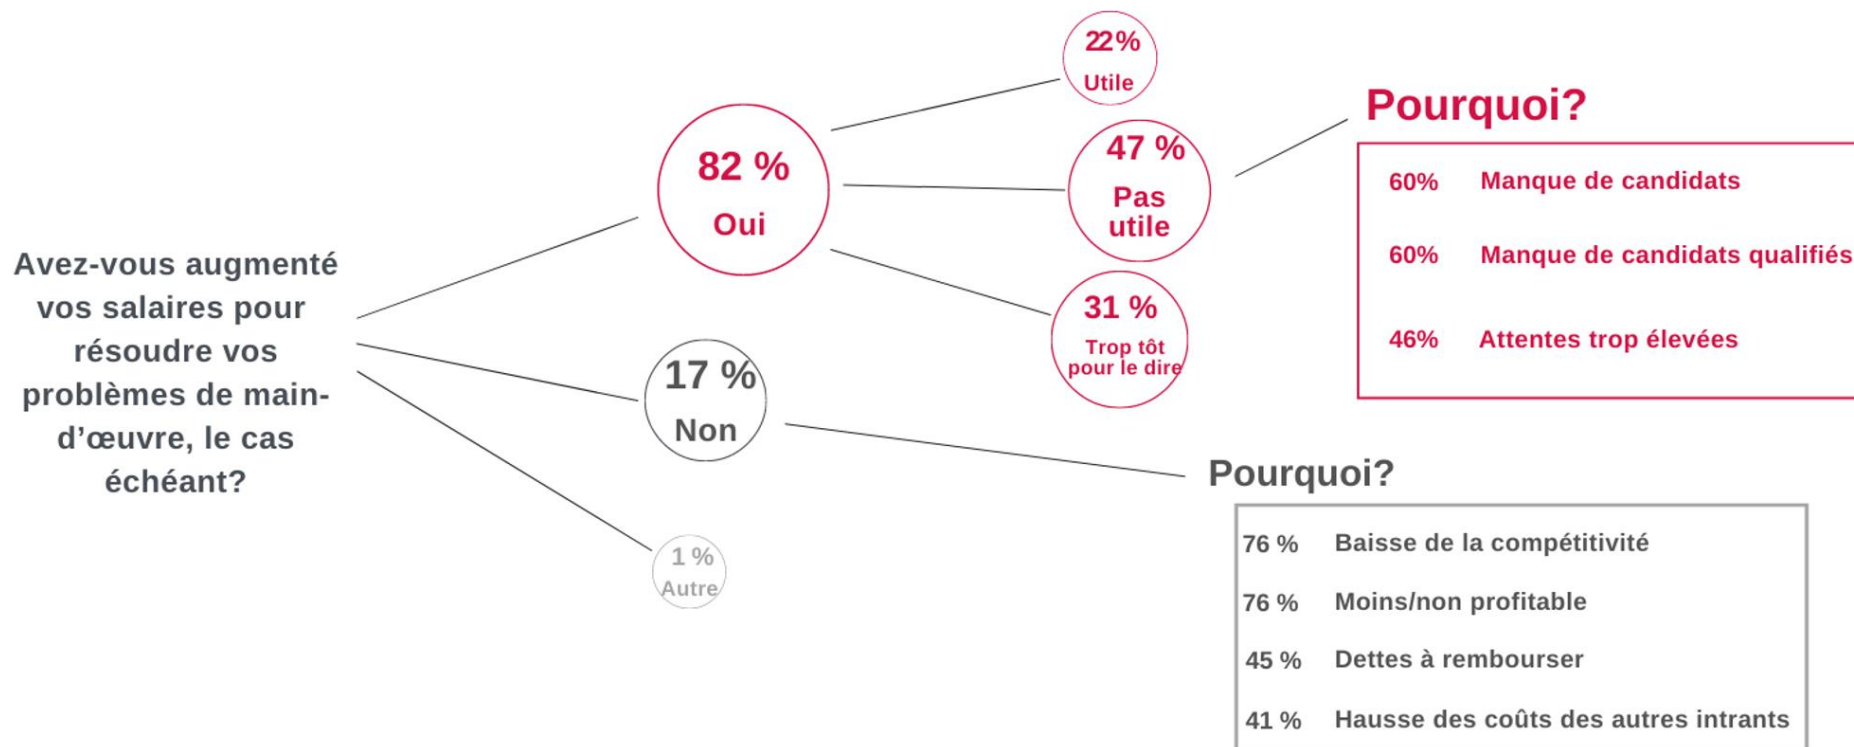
Avez-vous augmenté vos salaires pour résoudre vos problèmes de main-d'œuvre, le cas échéant?

82 %
Oui

22%
Utile

47 %
Pas utile

31 %
Trop tôt pour le dire

Pourquoi?

| | |
|---|---|
| 60% | Manque de candidats |
| 60% | Manque de candidats qualifiés |
| 46% | Attentes trop élevées |

17 %
Non

Pourquoi?

| | |
|---|---|
| 76 % | Baisse de la compétitivité |
| 76 % | Moins/non profitable |
| 45 % | Dettes à rembourser |
| 41 % | Hausse des coûts des autres intrants |

1 %
Autre